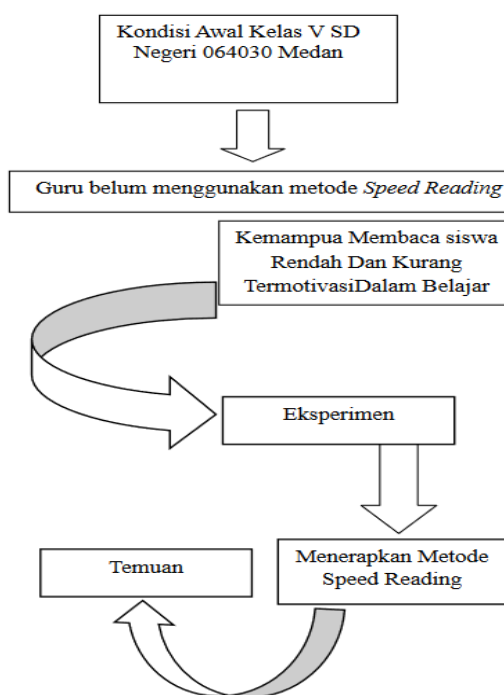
Kondisi Awal Kelas V SD Negeri 064030 Medan

Guru belum menggunakan metode *Speed Reading*

Kemampua Membaca siswa Rendah Dan Kurang TermotivasiDalam Belajar

Eksperimen

Temuan

Menerapkan Metode Speed Reading